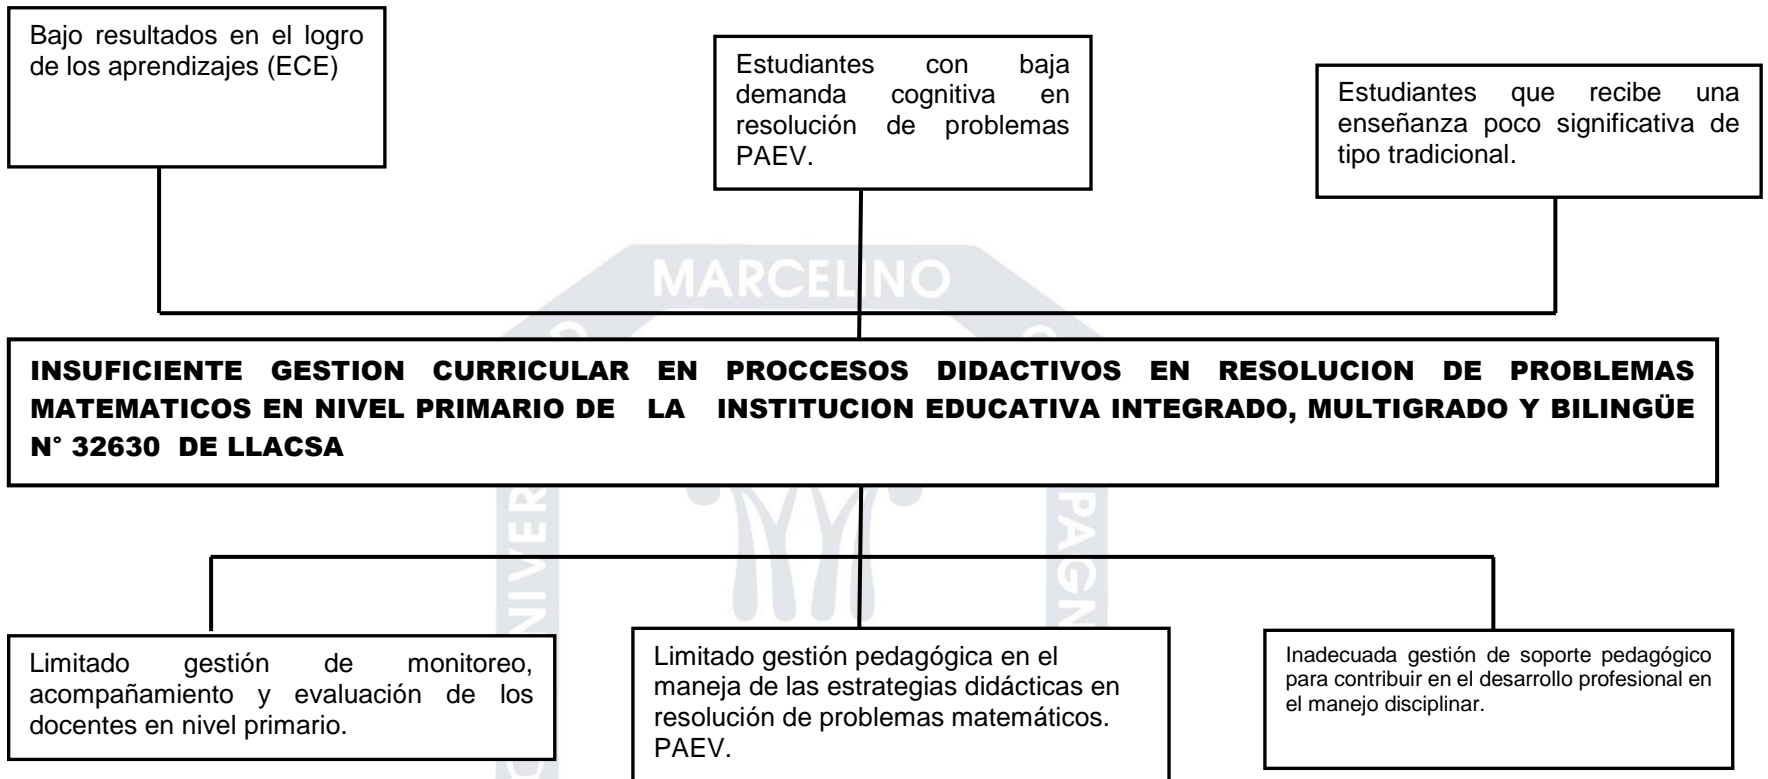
Bajo resultados en el logro de los aprendizajes (ECE)

Estudiantes con baja demanda cognitiva en resolución de problemas PAEV.

Estudiantes que recibe una enseñanza poco significativa de tipo tradicional.

MARCELINO

INSUFICIENTE GESTION CURRICULAR EN PROCCESOS DIDACTIVOS EN RESOLUCION DE PROBLEMAS MATEMATICOS EN NIVEL PRIMARIO DE LA INSTITUCION EDUCATIVA INTEGRADO, MULTIGRADO Y BILINGÜE N° 32630 DE LLACSA

Limitado gestión de monitoreo, acompañamiento y evaluación de los docentes en nivel primario.

Limitado gestión pedagógica en el maneja de las estrategias didácticas en resolución de problemas matemáticos. PAEV.

Inadecuada gestión de soporte pedagógico para contribuir en el desarrollo profesional en el manejo disciplinar.